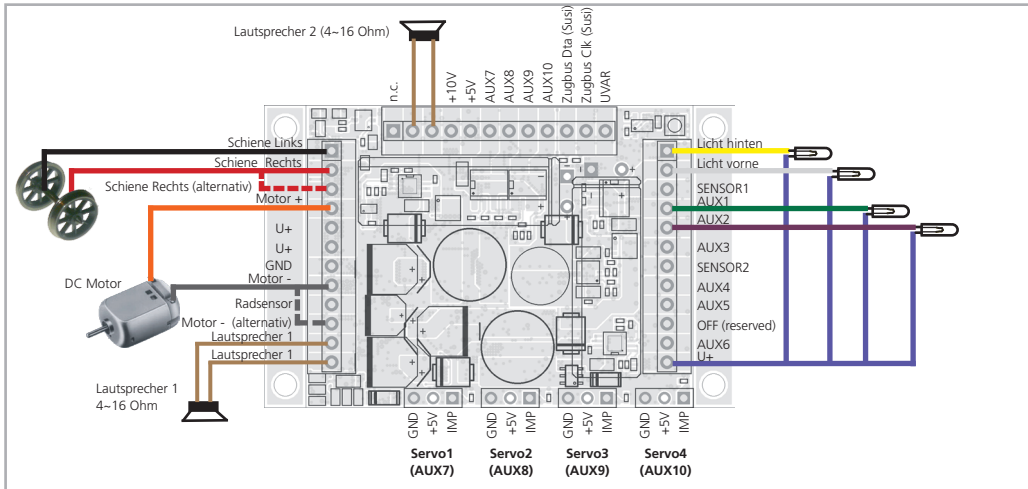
Lautsprecher 2 (4~16 Ohm)

n.c.
+10V
+5V
AUX7
AUX8
AUX9
AUX10
Zugbus Dta (Susi)
Zugbus Clk (Susi)
UVAR

Schiene Links
Schiene Rechts
Schiene Rechts (alternativ)
Motor +
U+
U+
GND
DC Motor
Motor -
Radsensor
Motor - (alternativ)
Lautsprecher 1
Lautsprecher 1

Lautsprecher 1
4~16 Ohm

Licht hinten
Licht vorne
SENSOR1
AUX1
AUX2
AUX3
SENSOR2
AUX4
AUX5
OFF (reserved)
AUX6
U+

GND
+5V
IMP
Servo1
(AUX7)

GND
+5V
IMP
Servo2
(AUX8)

GND
+5V
IMP
Servo3
(AUX9)

GND
+5V
IMP
Servo4
(AUX10)